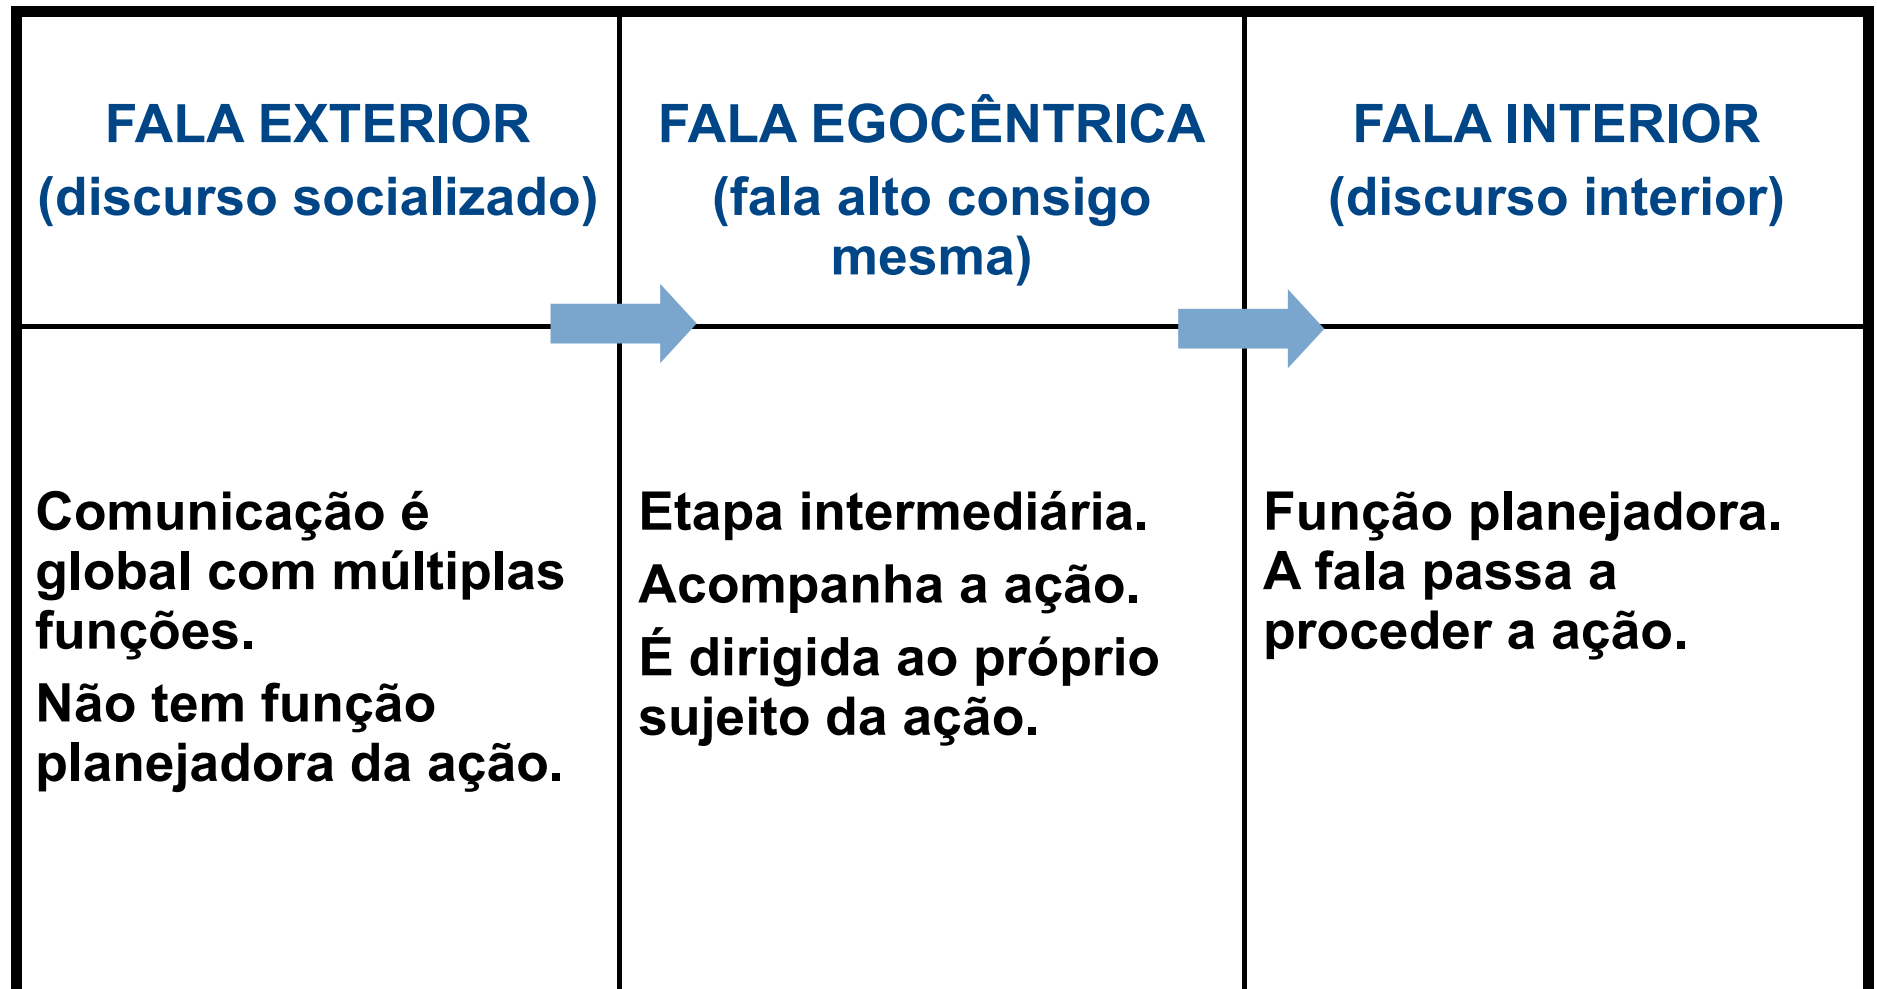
| FALA EXTERIOR (discurso socializado) | FALA EGOCÊNTRICA (fala alto consigo mesma) | FALA INTERIOR (discurso interior) |
|---|---|---|
| Comunicação é global com múltiplas funções. Não tem função planejadora da ação. | Etapa intermediária. Acompanha a ação. É dirigida ao próprio sujeito da ação. | Função planejadora. A fala passa a proceder a ação. |